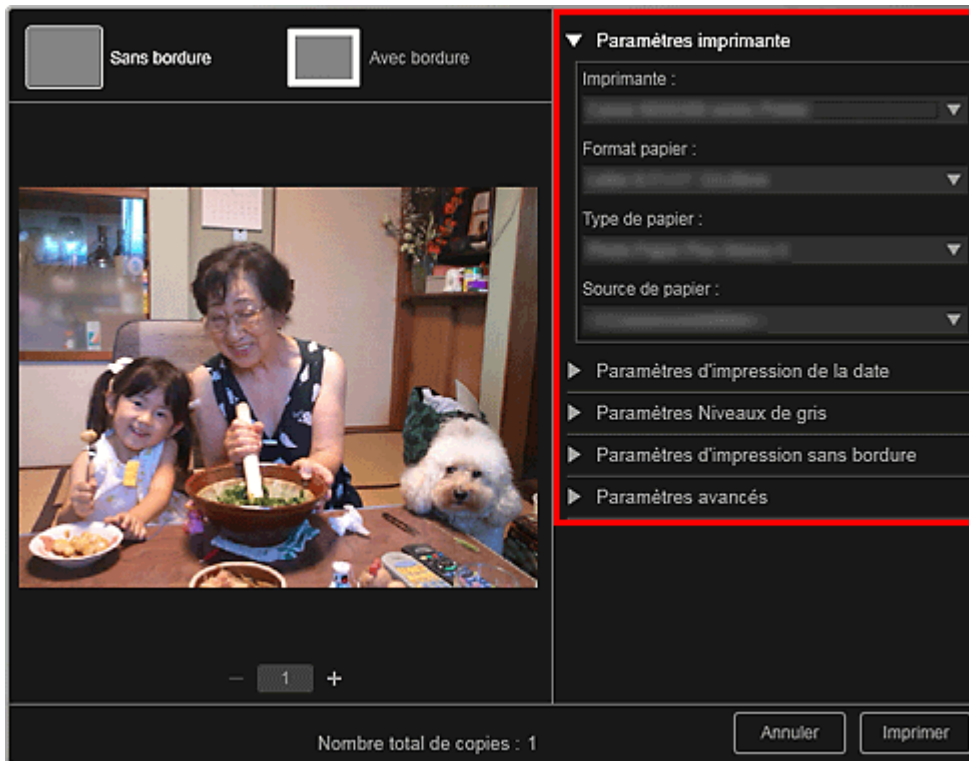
Sans bordure

Avec bordure

Paramètres imprimante

Imprimante :

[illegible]

Format papier :

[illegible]

Type de papier :

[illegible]

Source de papier :

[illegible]

Paramètres d'impression de la date

Paramètres Niveaux de gris

Paramètres d'impression sans bordure

Paramètres avancés

– 1 +

Nombre total de copies : 1

Annuler

Imprimer